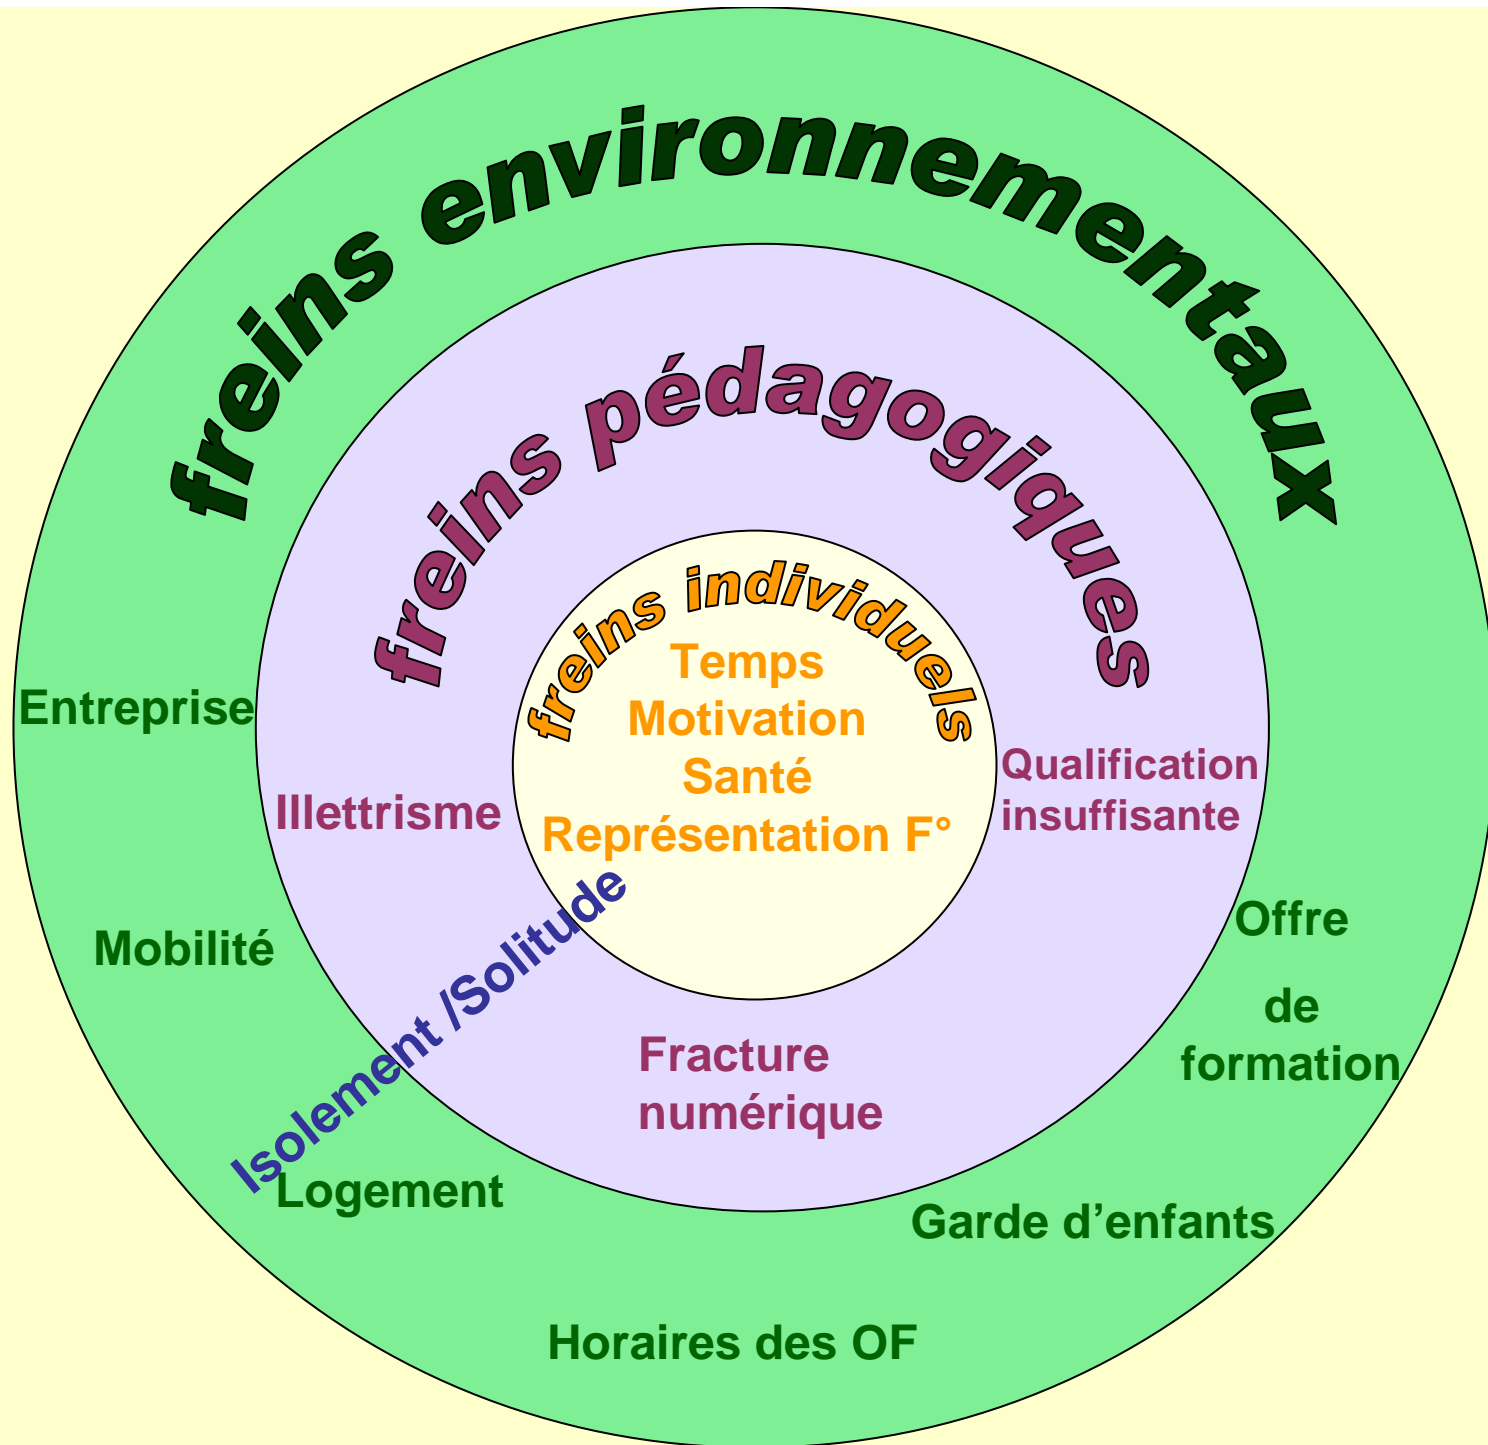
freins environnementaux

freins pédagogiques

freins individuels

Temps
Motivation
Santé
Représentation F°

Entreprise

Illettrisme

Qualification insuffisante

Mobilité

Isolement /Solitude

Offre

de formation

Fracture numérique

Logement

Garde d’enfants

Horaires des OF